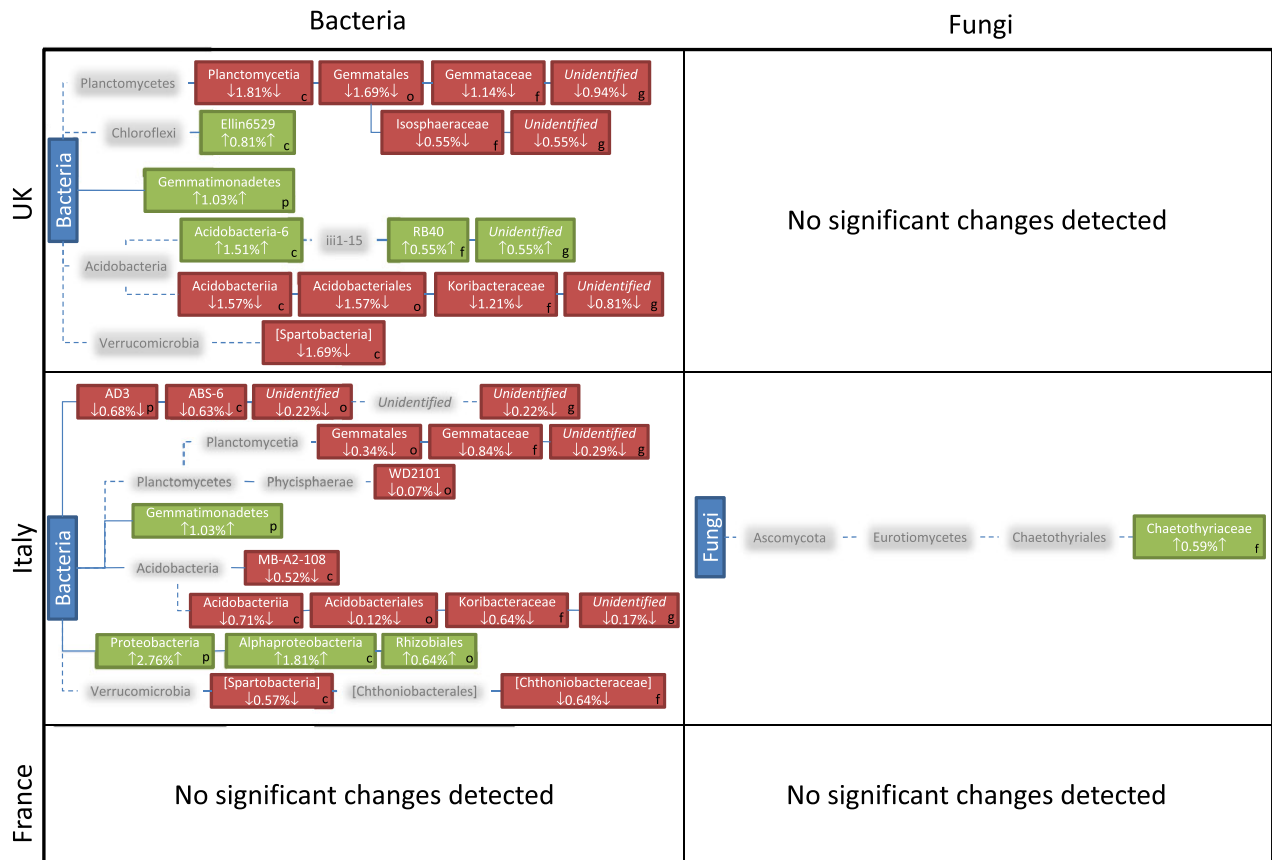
Bacteria

Fungi

UK

Bacteria

Planctomycetes

Planctomycetia ↓1.81%↓ c

Gemmatales ↓1.69%↓ o

Gemmataceae ↓1.14%↓ f

*Unidentified* ↓0.94%↓ g

Isosphaeraceae ↓0.55%↓ f

*Unidentified* ↓0.55%↓ g

Chloroflexi

Ellin6529 ↑0.81%↑ c

Gemmatimonadetes ↑1.03%↑ p

Acidobacteria

Acidobacteria-6 ↑1.51%↑ c

iii1-15

RB40 ↑0.55%↑ f

*Unidentified* ↑0.55%↑ g

Acidobacteriia ↓1.57%↓ c

Acidobacteriales ↓1.57%↓ o

Koribacteraceae ↓1.21%↓ f

*Unidentified* ↓0.81%↓ g

Verrucomicrobia

[Spartobacteria] ↓1.69%↓ c

No significant changes detected

Italy

Bacteria

AD3 ↓0.68%↓ p

ABS-6 ↓0.63%↓ c

*Unidentified* ↓0.22%↓ o

*Unidentified*

*Unidentified* ↓0.22%↓ g

Planctomycetia

Gemmatales ↓0.34%↓ o

Gemmataceae ↓0.84%↓ f

*Unidentified* ↓0.29%↓ g

Planctomycetes

Phycisphaerae

WD2101 ↓0.07%↓ o

Gemmatimonadetes ↑1.03%↑ p

Acidobacteria

MB-A2-108 ↓0.52%↓ c

Acidobacteriia ↓0.71%↓ c

Acidobacteriales ↓0.12%↓ o

Koribacteraceae ↓0.64%↓ f

*Unidentified* ↓0.17%↓ g

Proteobacteria ↑2.76%↑ p

Alphaproteobacteria ↑1.81%↑ c

Rhizobiales ↑0.64%↑ o

Verrucomicrobia

[Spartobacteria] ↓0.57%↓ c

[Chthoniobacterales]

[Chthoniobacteraceae] ↓0.64%↓ f

Fungi

Ascomycota

Eurotiomycetes

Chaetothyriales

Chaetothyriaceae ↑0.59%↑ f

France

No significant changes detected

No significant changes detected